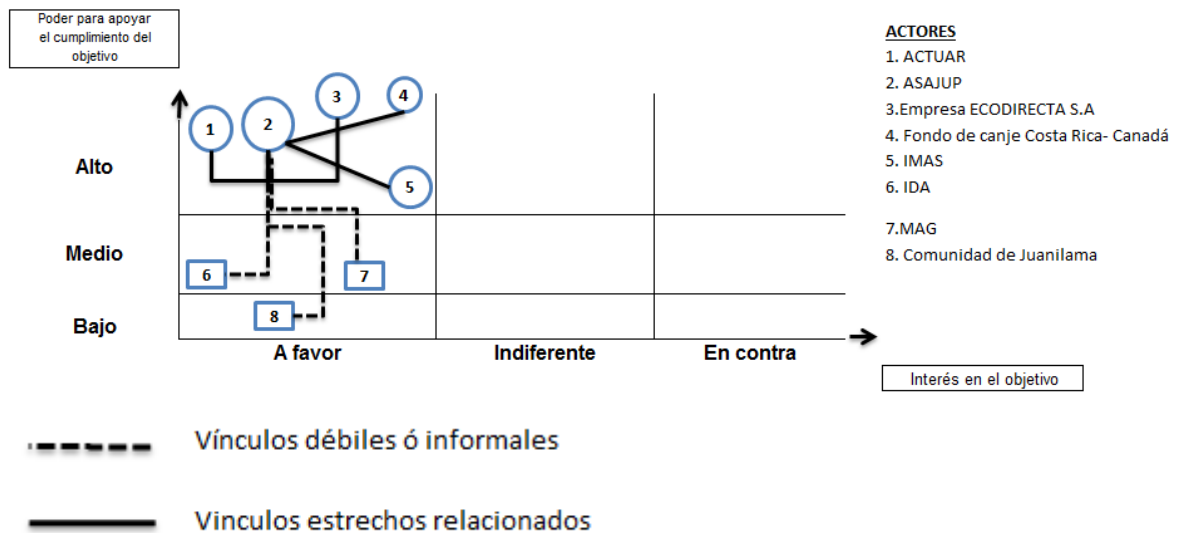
Poder para apoyar el cumplimiento del objetivo

Alto
Medio
Bajo

1
2
3
4
5
6
7
8

A favor
Indiferente
En contra

Interés en el objetivo

ACTORES
1. ACTUAR
2. ASAJUP
3.Empresa ECODIRECTA S.A
4. Fondo de canje Costa Rica- Canadá
5. IMAS
6. IDA
7.MAG
8. Comunidad de Juanilama

Vínculos débiles ó informales

Vinculos estrechos relacionados